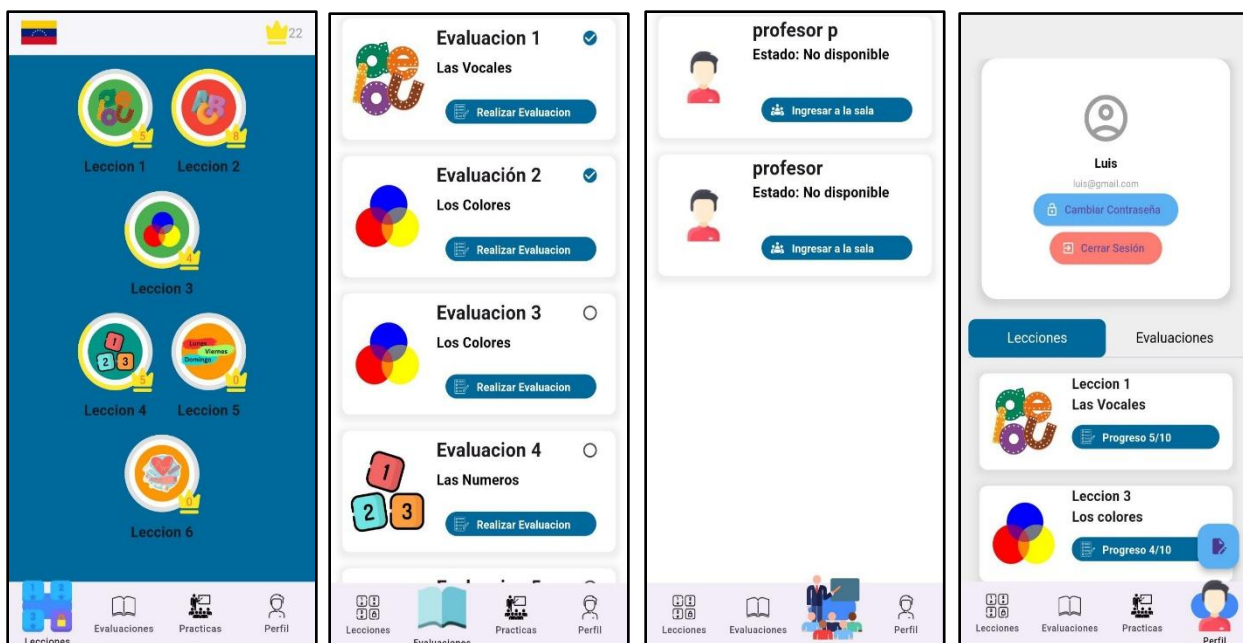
22

5
Leccion 1

8
Leccion 2

4
Leccion 3

1 2 3
5
Leccion 4

Lunes Viernes Domingo
0
Leccion 5

0
Leccion 6

Lecciones Evaluaciones Practicas Perfil

Evaluacion 1
Las Vocales
Realizar Evaluacion

Evaluación 2
Los Colores
Realizar Evaluacion

Evaluacion 3
Los Colores
Realizar Evaluacion

Evaluacion 4
Las Numeros
1 2 3
Realizar Evaluacion

Lecciones Evaluaciones Practicas Perfil

profesor p
Estado: No disponible
Ingresar a la sala

profesor
Estado: No disponible
Ingresar a la sala

Lecciones Evaluaciones Perfil

Luis
luis@gmail.com
Cambiar Contraseña
Cerrar Sesión

Lecciones Evaluaciones

Leccion 1
Las Vocales
Progreso 5/10

Leccion 3
Los colores
Progreso 4/10

Lecciones Evaluaciones Practicas Perfil